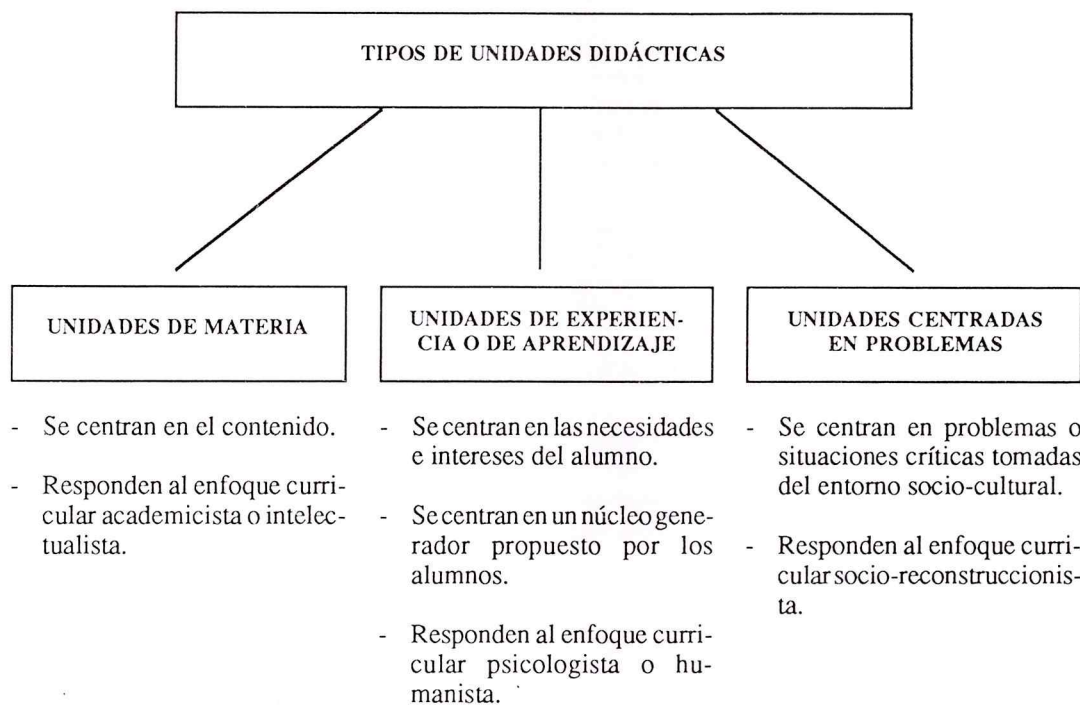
TIPOS DE UNIDADES DIDÁCTICAS

UNIDADES DE MATERIA

- Se centran en el contenido.

- Responden al enfoque curricular academicista o intelectualista.

UNIDADES DE EXPERIENCIA O DE APRENDIZAJE

- Se centran en las necesidades e intereses del alumno.

- Se centran en un núcleo generador propuesto por los alumnos.

- Responden al enfoque curricular psicologista o humanista.

UNIDADES CENTRADAS EN PROBLEMAS

- Se centran en problemas o situaciones críticas tomadas del entorno socio-cultural.

- Responden al enfoque curricular socio-reconstruccionista.